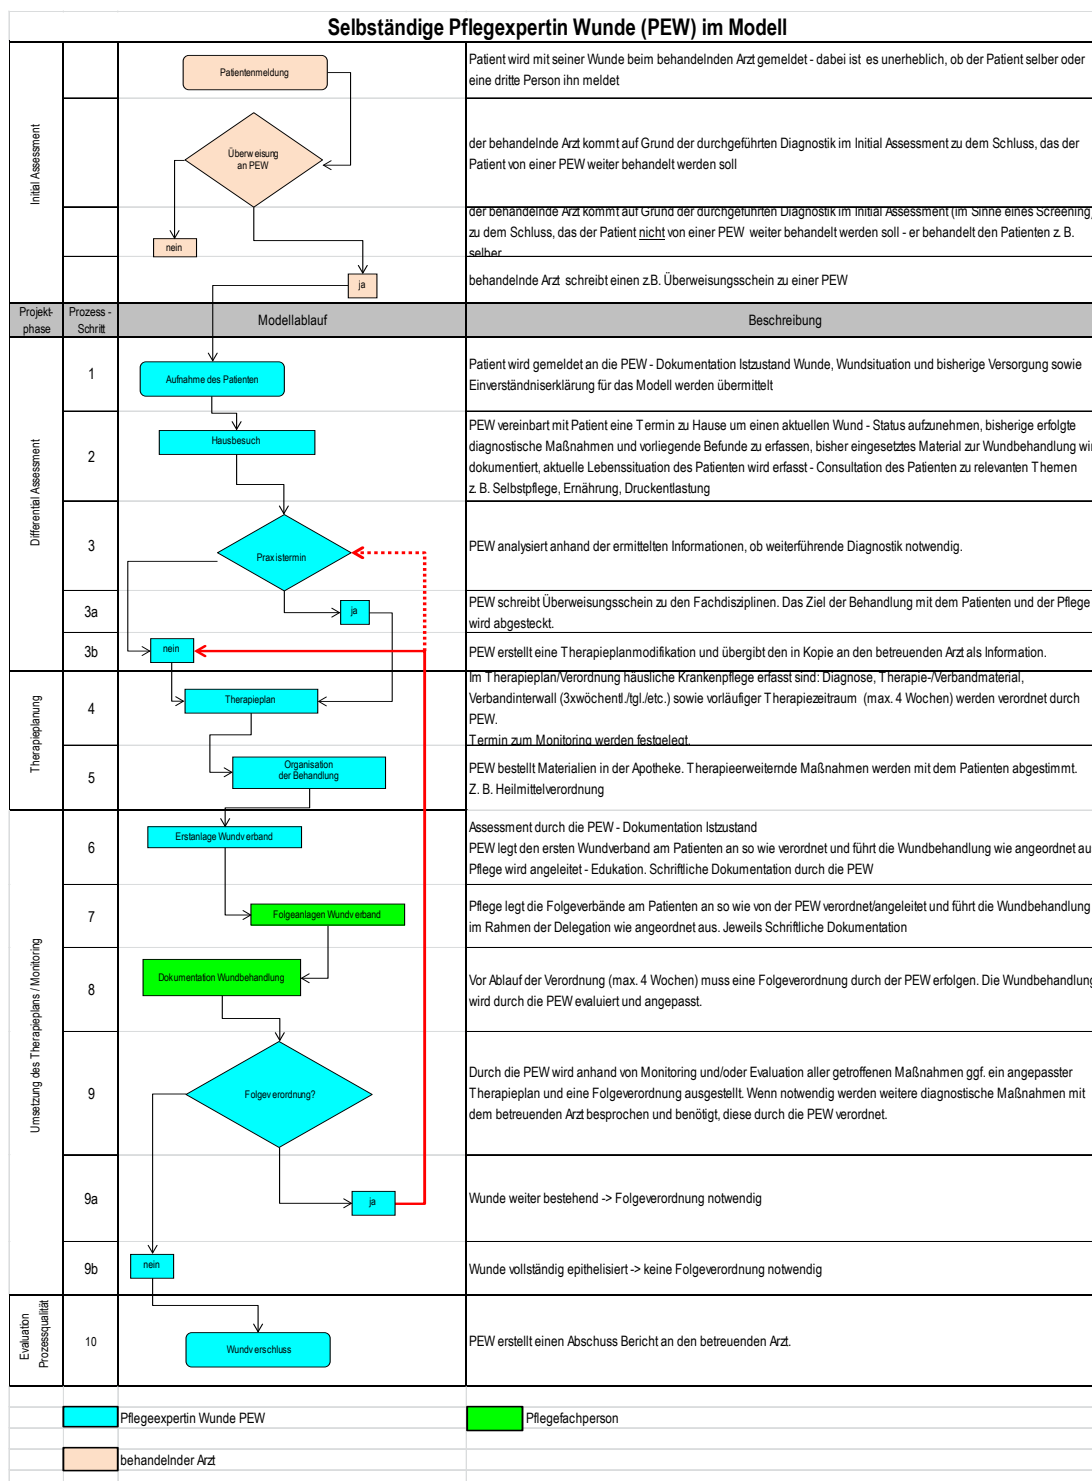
Selbständige Pflegexpertin Wunde (PEW) im Modell

| Initial Assessment | | | |
|---|---|---|---|
| | | Patientenmeldung | Patient wird mit seiner Wunde beim behandelnden Arzt gemeldet - dabei ist es unerheblich, ob der Patient selber oder eine dritte Person ihn meldet |
| | | Überweisung an PEW | der behandelnde Arzt kommt auf Grund der durchgeführten Diagnostik im Initial Assessment zu dem Schluss, das der Patient von einer PEW weiter behandelt werden soll |
| | | nein | der behandelnde Arzt kommt auf Grund der durchgeführten Diagnostik im Initial Assessment (im Sinne eines Screening) zu dem Schluss, das der Patient nicht von einer PEW weiter behandelt werden soll - er behandelt den Patienten z. B. selber |
| | | ja | behandelnde Arzt schreibt einen z.B. Überweisungsschein zu einer PEW |
| Projekt-phase | Prozess - Schritt | Modellablauf | Beschreibung |
| Differential Assessment | 1 | Aufnahme des Patienten | Patient wird gemeldet an die PEW - Dokumentation Istzustand Wunde, Wundsituation und bisherige Versorgung sowie Einverständniserklärung für das Modell werden übermittelt |
| | 2 | Hausbesuch | PEW vereinbart mit Patient eine Termin zu Hause um einen aktuellen Wund - Status aufzunehmen, bisherige erfolgte diagnostische Maßnahmen und vorliegende Befunde zu erfassen, bisher eingesetztes Material zur Wundbehandlung wi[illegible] dokumentiert, aktuelle Lebenssituation des Patienten wird erfasst - Consultation des Patienten zu relevanten Themen z. B. Selbstpflege, Ernährung, Druckentlastung |
| | 3 | Praxistermin | PEW analysiert anhand der ermittelten Informationen, ob weiterführende Diagnostik notwendig. |
| | 3a | ja | PEW schreibt Überweisungsschein zu den Fachdisziplinen. Das Ziel der Behandlung mit dem Patienten und der Pflege wird abgesteckt. |
| | 3b | nein | PEW erstellt eine Therapieplanmodifikation und übergibt den in Kopie an den betreuenden Arzt als Information. |
| Therapieplanung | 4 | Therapieplan | Im Therapieplan/Verordnung häusliche Krankenpflege erfasst sind: Diagnose, Therapie-/Verbandmaterial, Verbandintervall (3xwöchentl./tgl./etc.) sowie vorläufiger Therapiezeitraum (max. 4 Wochen) werden verordnet durch PEW. Termin zum Monitoring werden festgelegt. |
| | 5 | Organisation der Behandlung | PEW bestellt Materialien in der Apotheke. Therapieerweiternde Maßnahmen werden mit dem Patienten abgestimmt. Z. B. Heilmittelverordnung |
| Umsetzung des Therapieplans / Monitoring | 6 | Erstanlage Wundverband | Assessment durch die PEW - Dokumentation Istzustand PEW legt den ersten Wundverband am Patienten an so wie verordnet und führt die Wundbehandlung wie angeordnet au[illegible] Pflege wird angeleitet - Edukation. Schriftliche Dokumentation durch die PEW |
| | 7 | Folgeanlagen Wundverband | Pflege legt die Folgeverbände am Patienten an so wie von der PEW verordnet/angeleitet und führt die Wundbehandlung im Rahmen der Delegation wie angeordnet aus. Jeweils Schriftliche Dokumentation |
| | 8 | Dokumentation Wundbehandlung | Vor Ablauf der Verordnung (max. 4 Wochen) muss eine Folgeverordnung durch der PEW erfolgen. Die Wundbehandlun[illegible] wird durch die PEW evaluiert und angepasst. |
| | 9 | Folgeverordnung? | Durch die PEW wird anhand von Monitoring und/oder Evaluation aller getroffenen Maßnahmen ggf. ein angepasster Therapieplan und eine Folgeverordnung ausgestellt. Wenn notwendig werden weitere diagnostische Maßnahmen mit dem betreuenden Arzt besprochen und benötigt, diese durch die PEW verordnet. |
| | 9a | ja | Wunde weiter bestehend -> Folgeverordnung notwendig |
| | 9b | nein | Wunde vollständig epithelisiert -> keine Folgeverordnung notwendig |
| Evaluation Prozessqualität | 10 | Wundverschluss | PEW erstellt einen Abschuss Bericht an den betreuenden Arzt. |

Pflegeexpertin Wunde PEW
Pflegefachperson
behandelnder Arzt